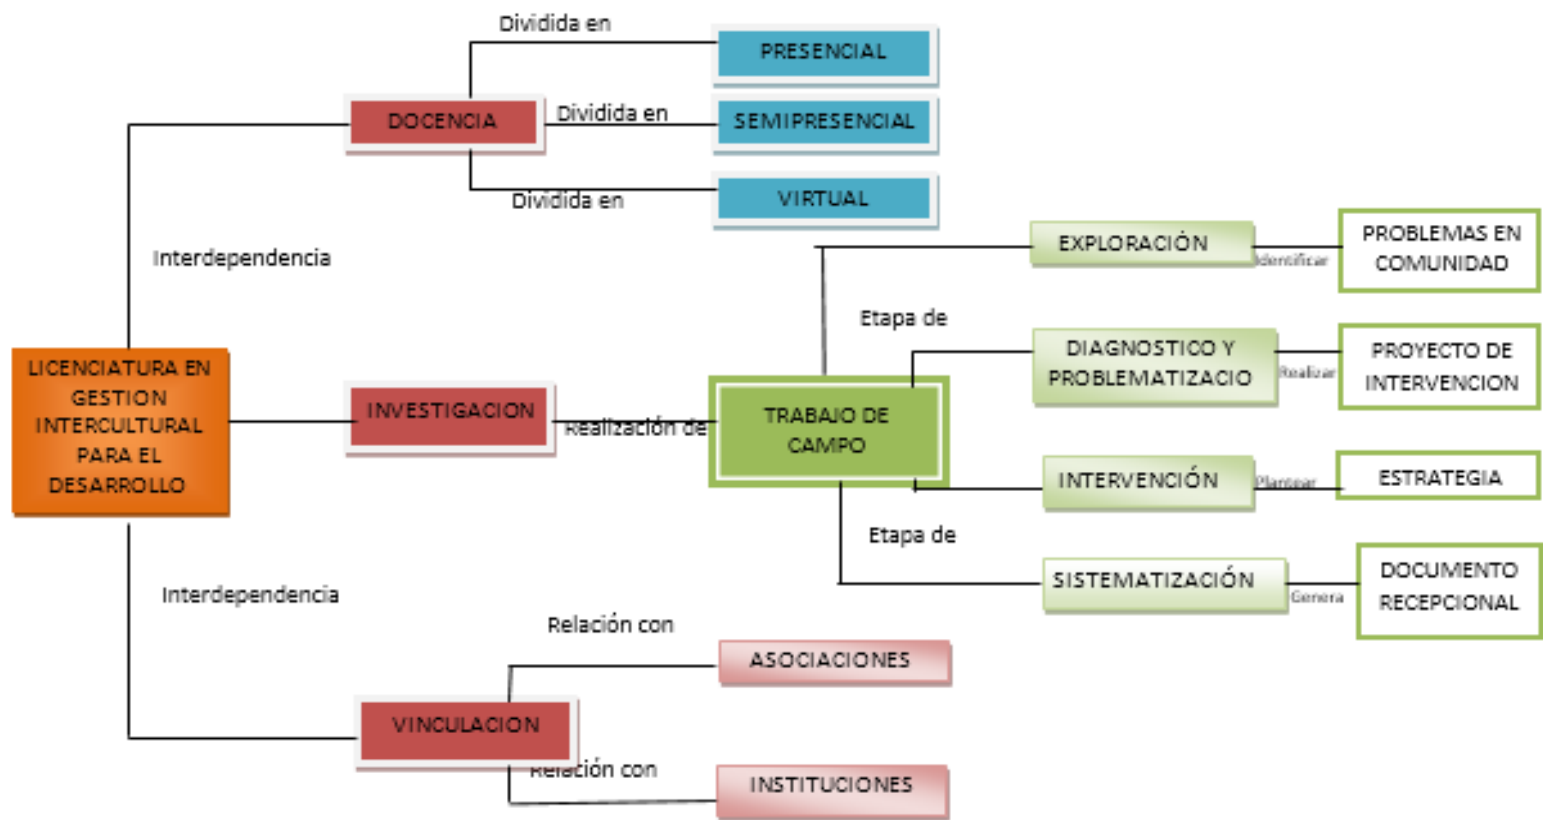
Dividida en
PRESENCIAL
DOCENCIA
Dividida en
SEMIPRESENCIAL
Dividida en
VIRTUAL
Interdependencia
EXPLORACIÓN
Identificar
PROBLEMAS EN COMUNIDAD
Etapa de
DIAGNOSTICO Y PROBLEMATIZACIO
Realizar
PROYECTO DE INTERVENCION
LICENCIATURA EN GESTION INTERCULTURAL PARA EL DESARROLLO
INVESTIGACION
Realización de
TRABAJO DE CAMPO
INTERVENCIÓN
Plantear
ESTRATEGIA
Etapa de
SISTEMATIZACIÓN
Genera
DOCUMENTO RECEPCIONAL
Interdependencia
Relación con
ASOCIACIONES
VINCULACION
Relación con
INSTITUCIONES